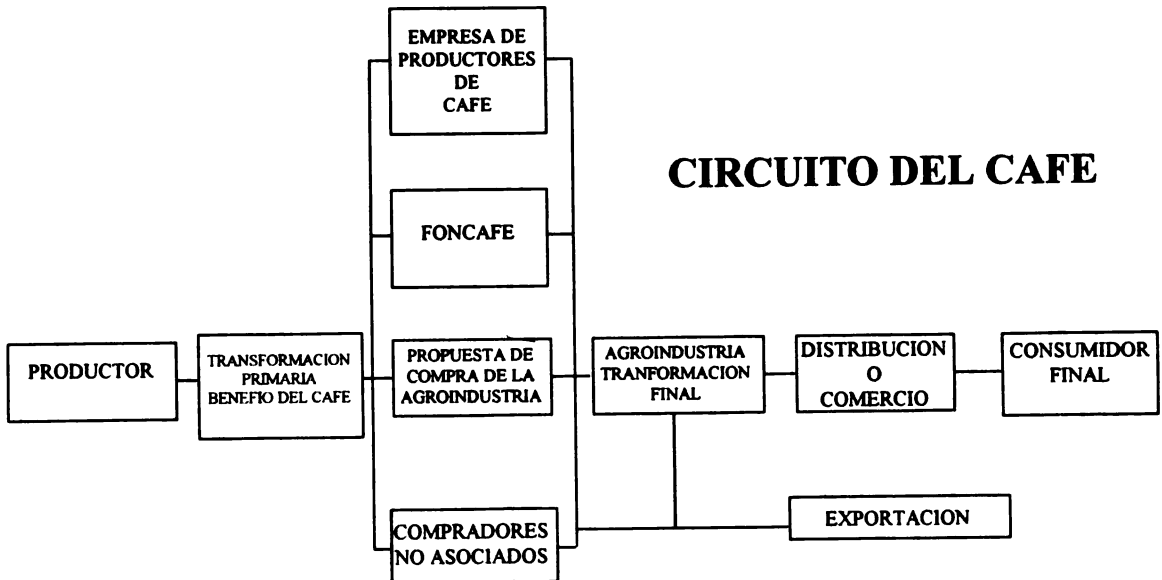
CIRCUITO DEL CAFE

PRODUCTOR

TRANSFORMACION PRIMARIA BENEFIO DEL CAFE

EMPRESA DE PRODUCTORES DE CAFE

FONCAFE

PROPUESTA DE COMPRA DE LA AGROINDUSTRIA

COMPRADORES NO ASOCIADOS

AGROINDUSTRIA TRANFORMACION FINAL

DISTRIBUCION O COMERCIO

CONSUMIDOR FINAL

EXPORTACION